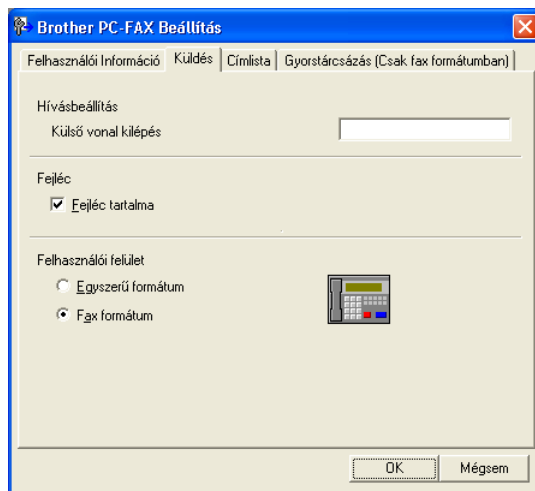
Brother PC-FAX Beállítás

Felhasználói Információ | Küldés | Címlista | Gyorstárcsázás (Csak fax formátumban)

Hívásbeállítás

Külső vonal kilépés

Fejléc

Fejléc tartalma

Felhasználói felület

Egyszerű formátum

Fax formátum

OK

Mégsem